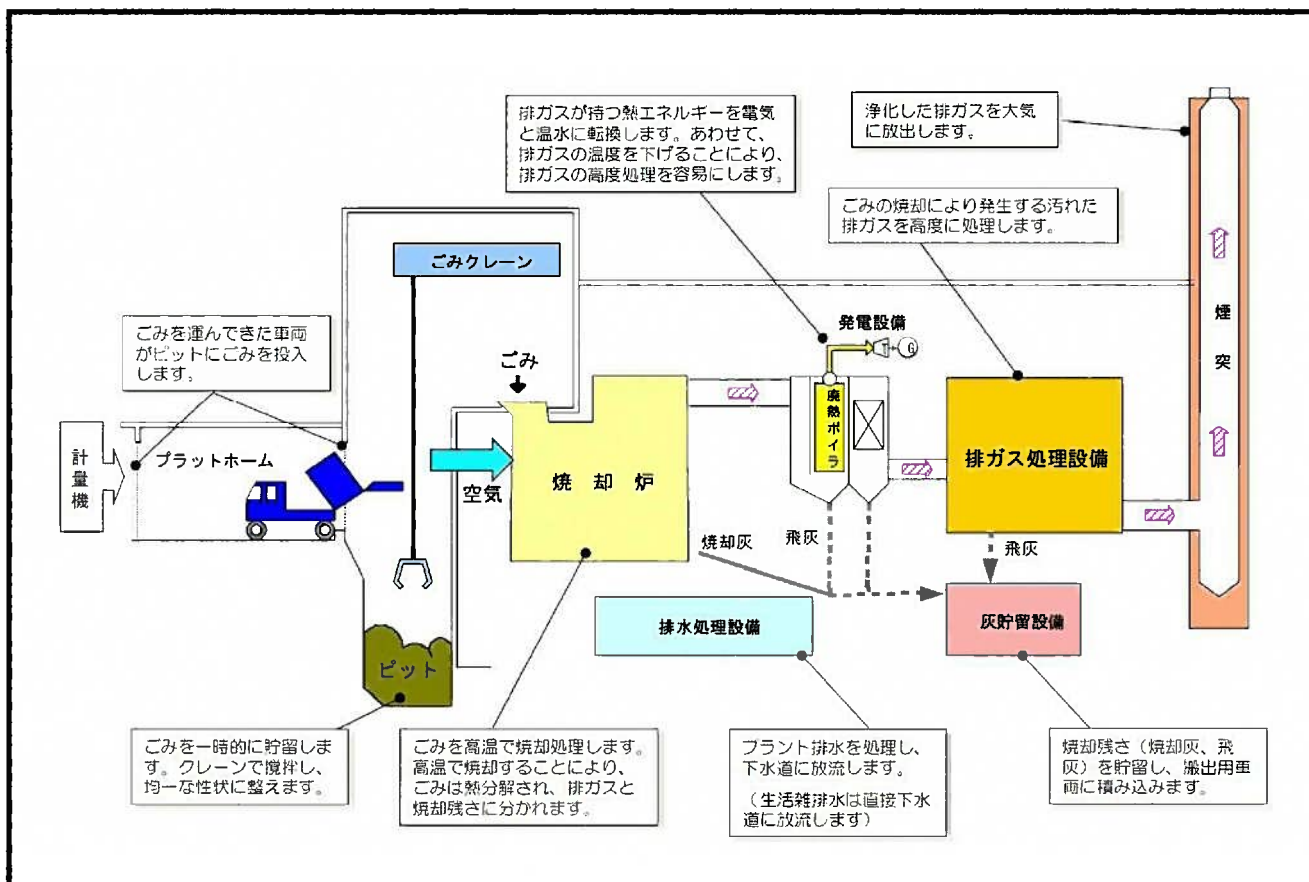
排ガスが持つ熱エネルギーを電気と温水に転換します。あわせて、排ガスの温度を下げることにより、排ガスの高度処理を容易にします。

浄化した排ガスを大気に放出します。

ごみの焼却により発生する汚れた排ガスを高度に処理します。

ごみクレーン

ごみを運んできた車両がピットにごみを投入します。

発電設備

G

ごみ

計量機

プラットホーム

空気

焼却炉

廃熱ボイラ

排ガス処理設備

煙突

焼却灰

飛灰

飛灰

ピット

排水処理設備

灰貯留設備

ごみを一時的に貯留します。クレーンで攪拌し、均一な性状に整えます。

ごみを高温で焼却処理します。高温で焼却することにより、ごみは熱分解され、排ガスと焼却残さに分かれます。

プラント排水を処理し、下水道に放流します。

（生活雑排水は直接下水道に放流します）

焼却残さ（焼却灰、飛灰）を貯留し、搬出用車両に積み込みます。